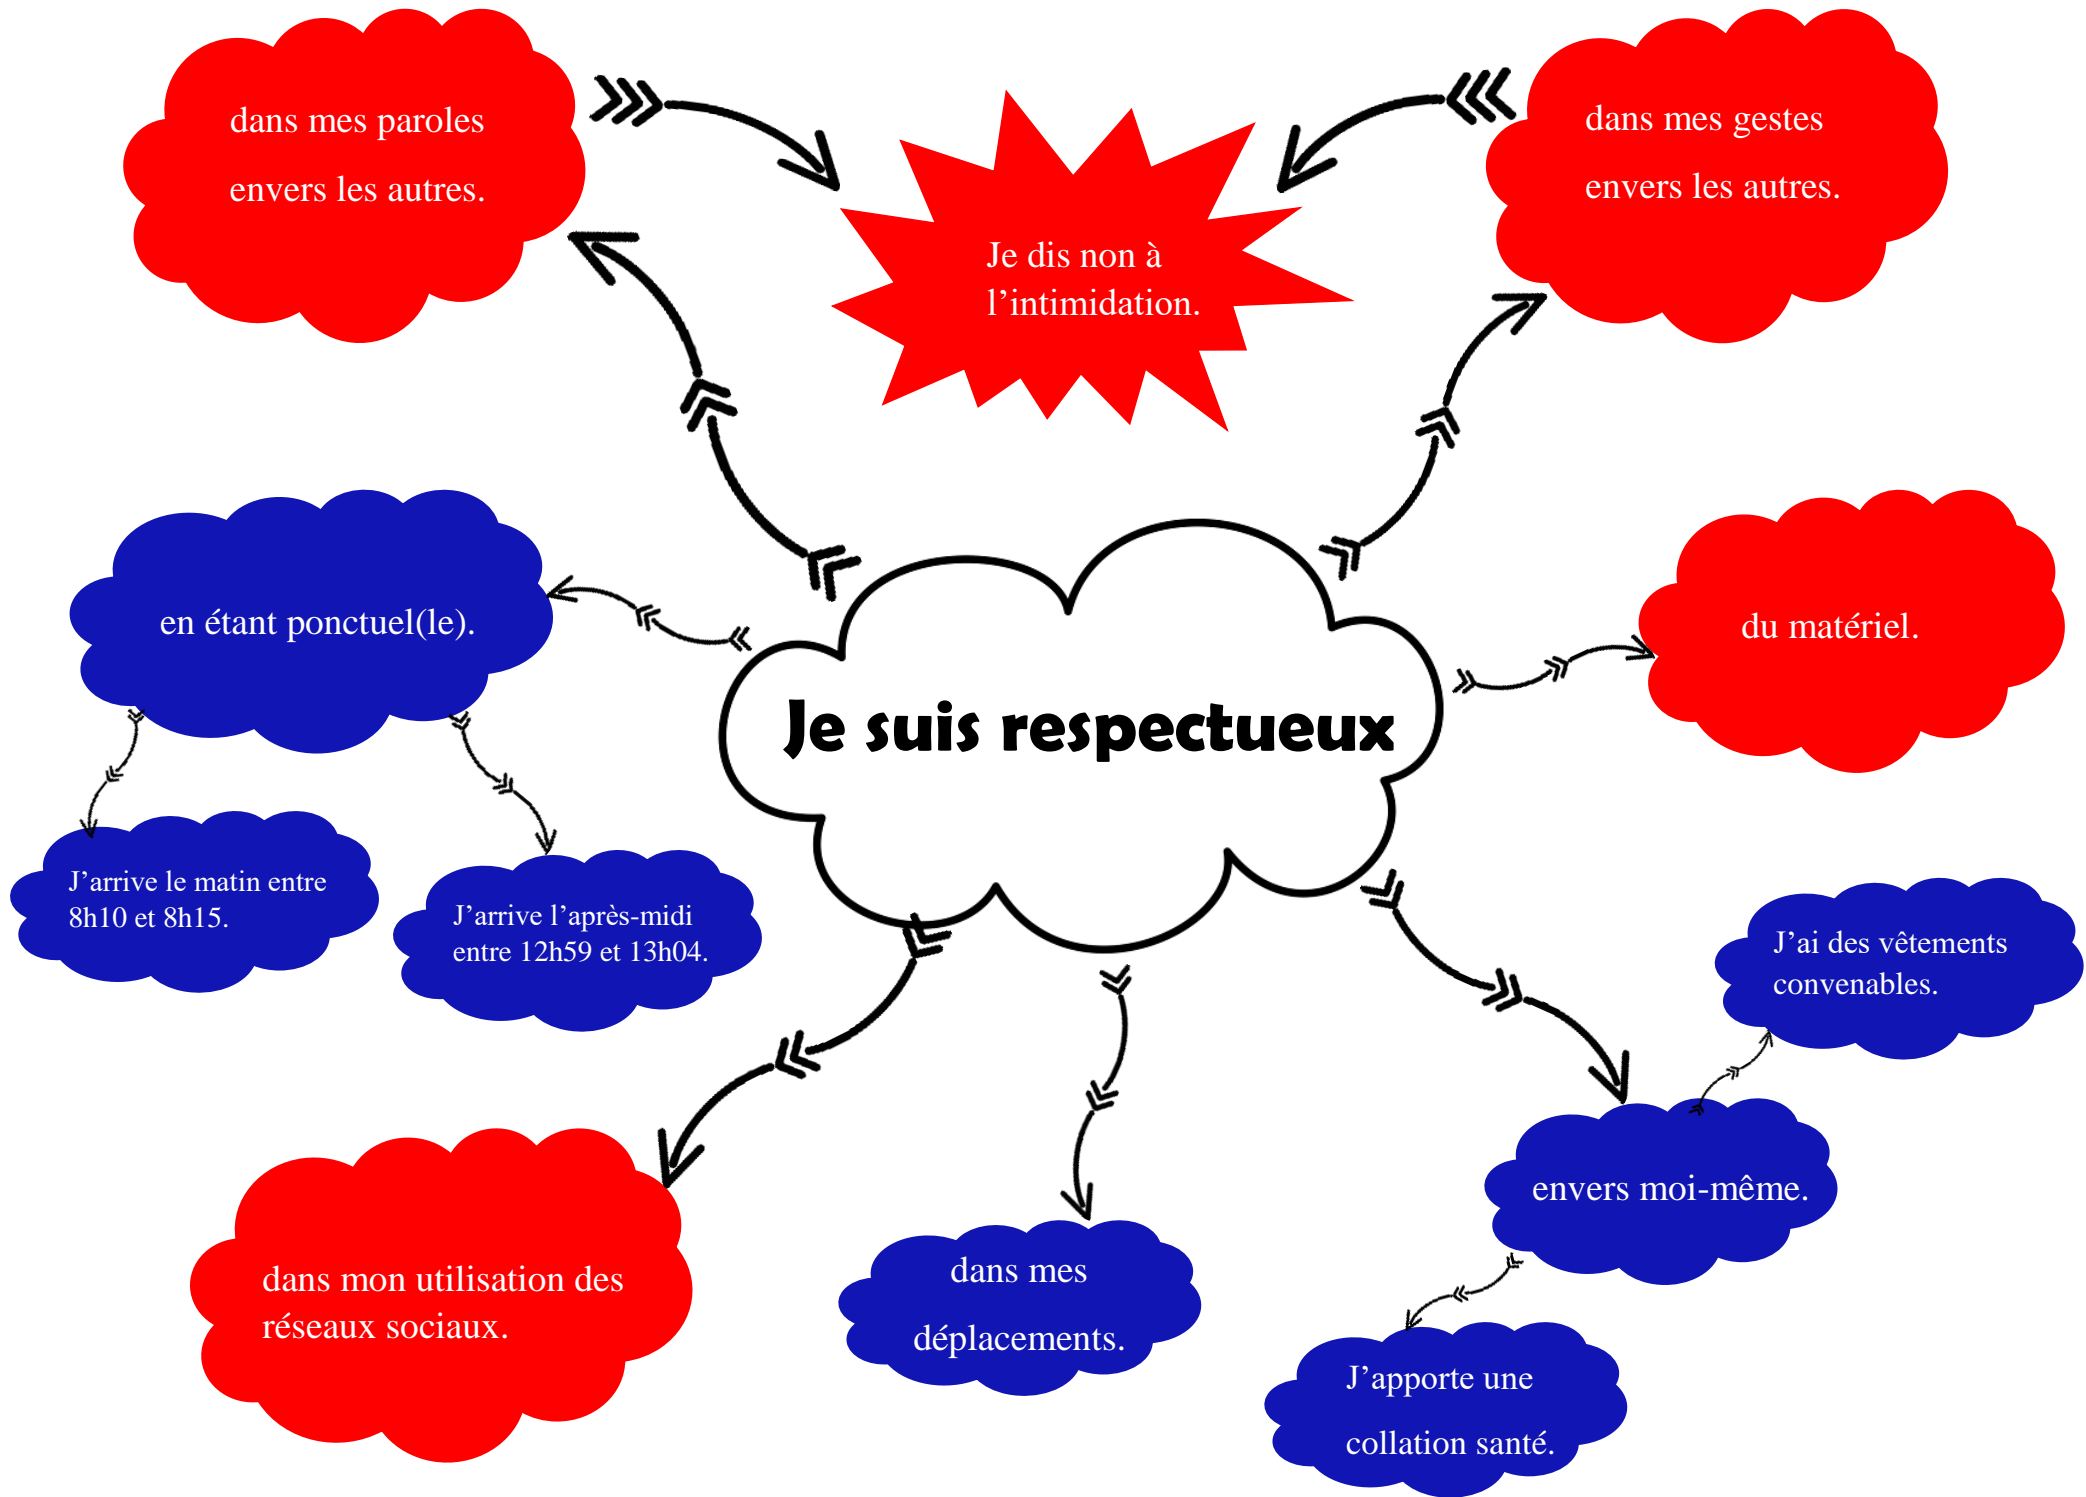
dans mes paroles envers les autres.

Je dis non à l’intimidation.

dans mes gestes envers les autres.

en étant ponctuel(le).

Je suis respectueux

du matériel.

J’arrive le matin entre 8h10 et 8h15.

J’arrive l’après-midi entre 12h59 et 13h04.

J’ai des vêtements convenables.

envers moi-même.

dans mon utilisation des réseaux sociaux.

dans mes déplacements.

J’apporte une collation santé.